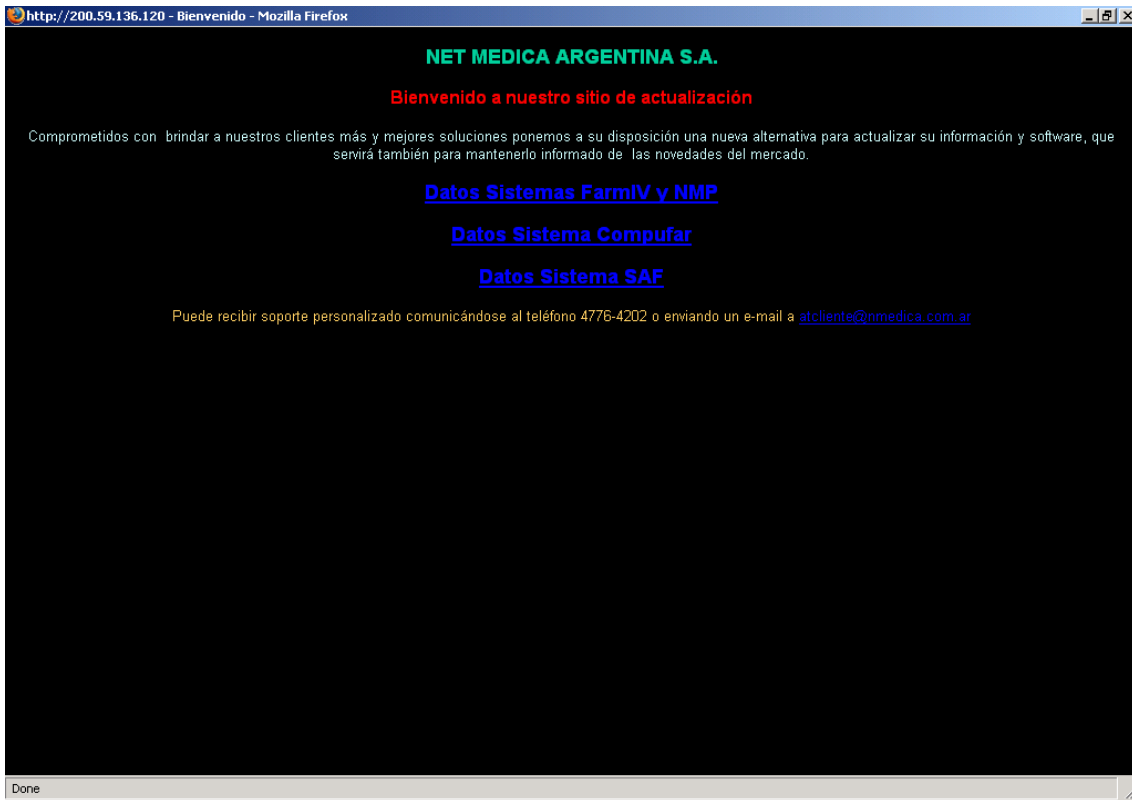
http://200.59.136.120 - Bienvenido - Mozilla Firefox

NET MEDICA ARGENTINA S.A.

Bienvenido a nuestro sitio de actualización

Comprometidos con brindar a nuestros clientes más y mejores soluciones ponemos a su disposición una nueva alternativa para actualizar su información y software, que servirá también para mantenerlo informado de las novedades del mercado.

Datos Sistemas FarmIV y NMP

Datos Sistema Compufar

Datos Sistema SAF

Puede recibir soporte personalizado comunicándose al teléfono 4776-4202 o enviando un e-mail a atcliente@nmedica.com.ar

Done